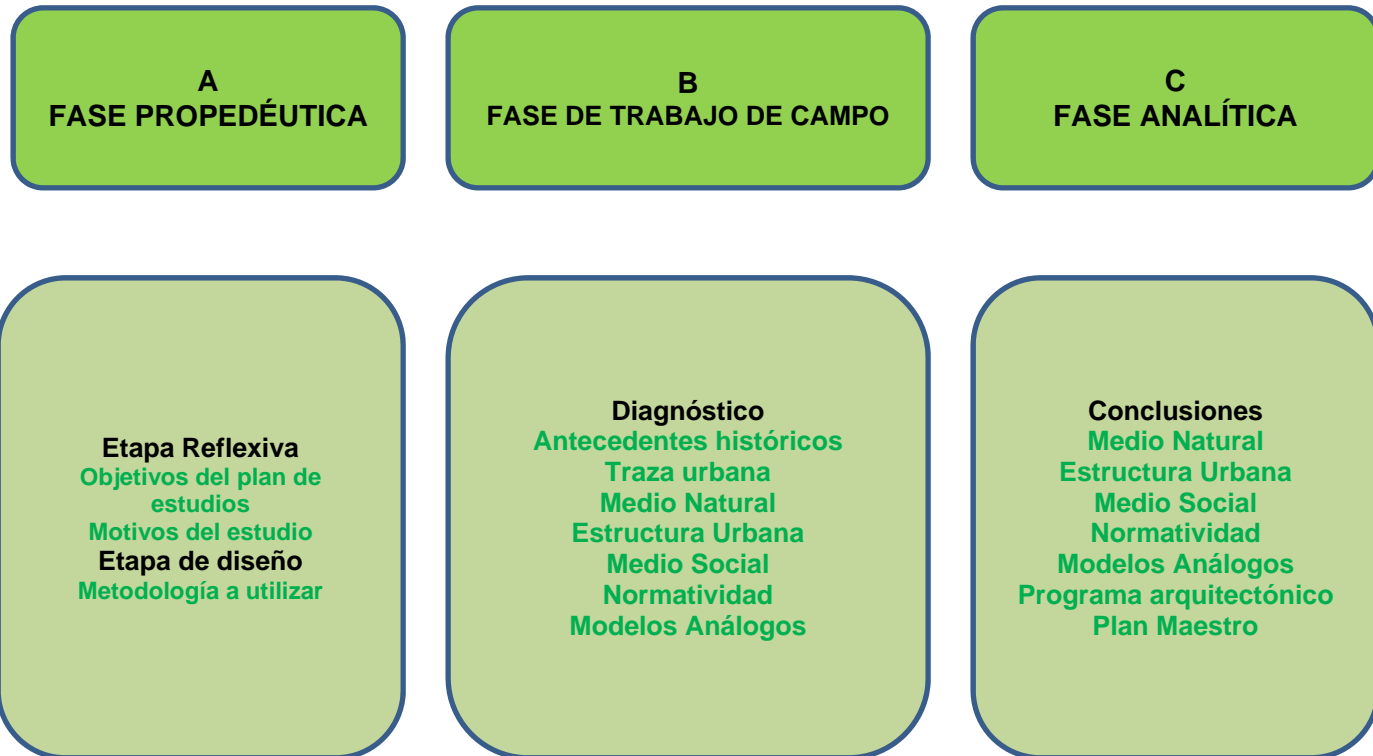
A
FASE PROPEDÉUTICA

B
FASE DE TRABAJO DE CAMPO

C
FASE ANALÍTICA

Etapa Reflexiva
Objetivos del plan de estudios
Motivos del estudio
Etapa de diseño
Metodología a utilizar

Diagnóstico
Antecedentes históricos
Traza urbana
Medio Natural
Estructura Urbana
Medio Social
Normatividad
Modelos Análogos

Conclusiones
Medio Natural
Estructura Urbana
Medio Social
Normatividad
Modelos Análogos
Programa arquitectónico
Plan Maestro